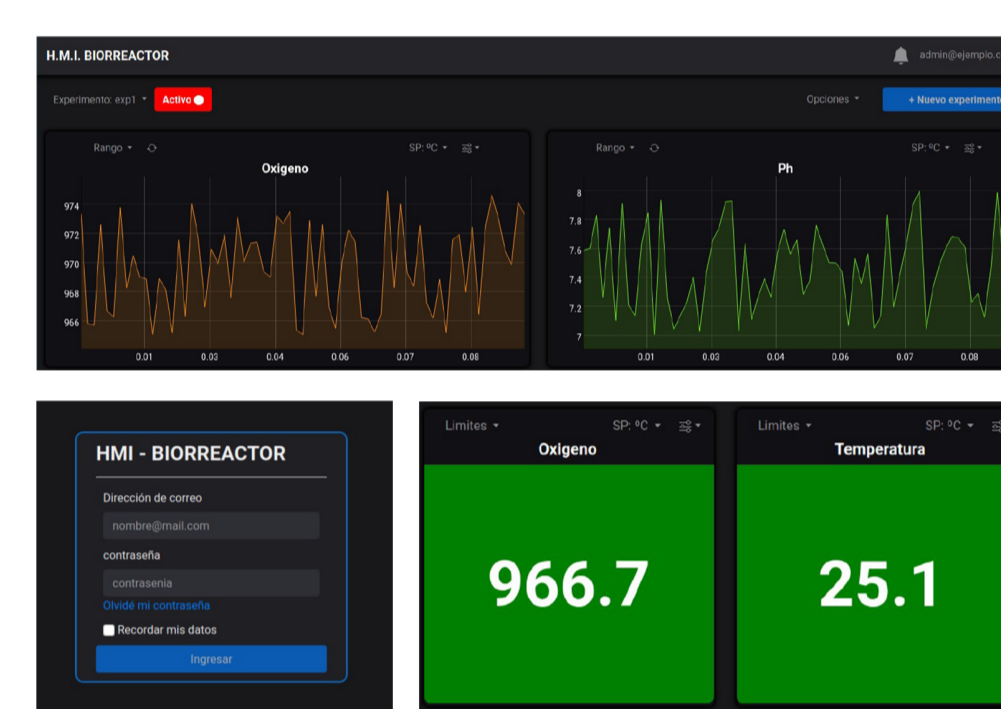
H.M.I. BIORREACTOR

admin@ejemplo.c

Experimento: exp1

Activo

Opciones

+ Nuevo experimento

Rango

SP: ºC

Oxigeno

974
972
970
968
966

0.01 0.03 0.04 0.06 0.07 0.08

Rango

SP: ºC

Ph

8
7.8
7.6
7.4
7.2
7

0.01 0.03 0.04 0.06 0.07 0.08

HMI - BIORREACTOR

Dirección de correo

nombre@mail.com

contraseña

contrasenia

Olvidé mi contraseña

Recordar mis datos

Ingresar

Limites

SP: ºC

Oxigeno

966.7

Limites

SP: ºC

Temperatura

25.1